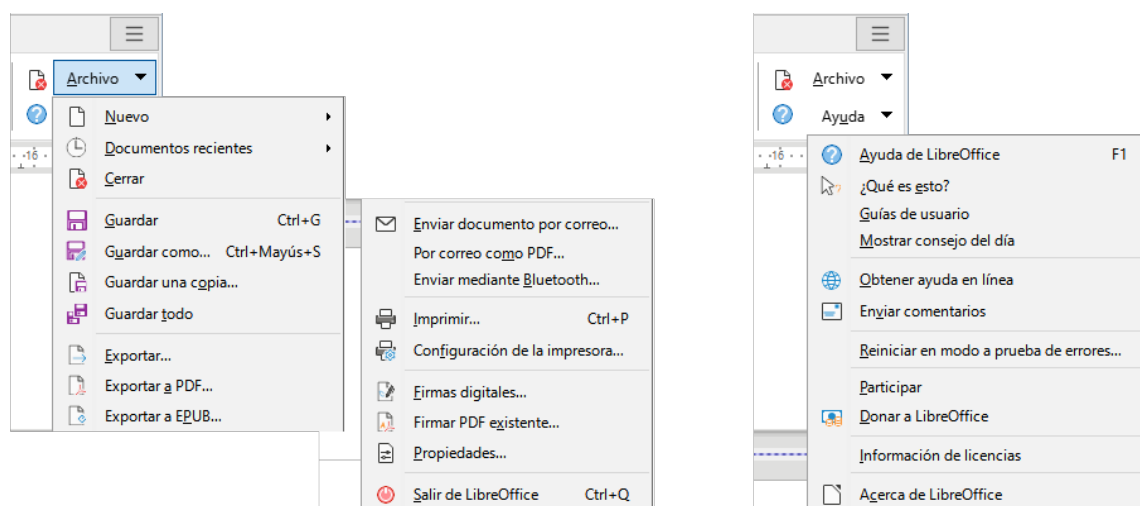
Archivo

Nuevo
Documentos recientes
Cerrar

Guardar Ctrl+G
Guardar como... Ctrl+Mayús+S
Guardar una copia...
Guardar todo

Exportar...
Exportar a PDF...
Exportar a EPUB...

Enviar documento por correo...
Por correo como PDF...
Enviar mediante Bluetooth...

Imprimir... Ctrl+P
Configuración de la impresora...

Firmas digitales...
Firmar PDF existente...
Propiedades...

Salir de LibreOffice Ctrl+Q

16

Archivo
Ayuda

16

Ayuda de LibreOffice F1
¿Qué es esto?
Guías de usuario
Mostrar consejo del día

Obtener ayuda en línea
Enviar comentarios

Reiniciar en modo a prueba de errores...

Participar
Donar a LibreOffice

Información de licencias

Acerca de LibreOffice